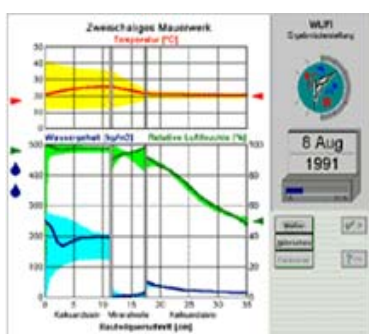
Zweischaliges Mauerwerk
Temperatur [°C]
50
40
30
20
10
0
-10
Wassergehalt [kg/m3]
Relative Luftfeuchte [%]
500
400
300
200
100
0
100
80
60
40
20
0
0 5 10 15 20 25 30 35
Kalksandstein
Mineralwolle
Kalksandstein
Bauteilquerschnitt [cm]

WUFI
Ergebnisdarstellung
8 Aug
1991
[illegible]
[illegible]
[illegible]